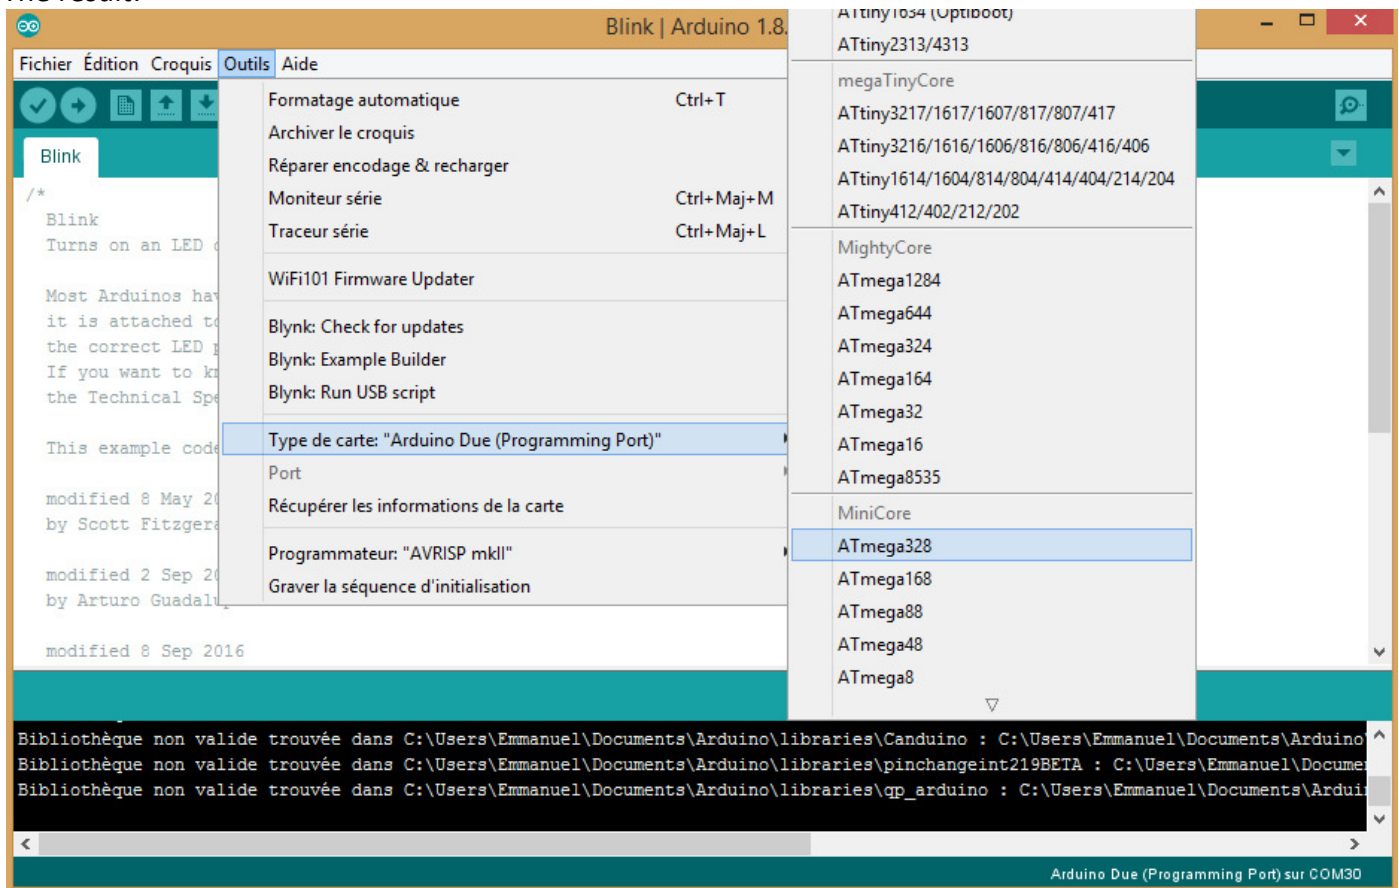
The result:

Blink | Arduino 1.8.

Fichier Édition Croquis Outils Aide

Blink

/*
Blink
Turns on an LED

Most Arduinos ha
it is attached t
the correct LED
If you want to k
the Technical Sp

This example cod

modified 8 May 2
by Scott Fitzger

modified 2 Sep 2
by Arturo Guadal

modified 8 Sep 2016

Formatage automatique Ctrl+T
Archiver le croquis
Réparer encodage & recharger
Moniteur série Ctrl+Maj+M
Traceur série Ctrl+Maj+L

WiFi101 Firmware Updater

Blynk: Check for updates
Blynk: Example Builder
Blynk: Run USB script

Type de carte: "Arduino Due (Programming Port)"
Port
Récupérer les informations de la carte

Programmateur: "AVRISP mkII"
Graver la séquence d'initialisation

ATtiny1634 (Optiboot)
ATtiny2313/4313
megaTinyCore
ATtiny3217/1617/1607/817/807/417
ATtiny3216/1616/1606/816/806/416/406
ATtiny1614/1604/814/804/414/404/214/204
ATtiny412/402/212/202
MightyCore
ATmega1284
ATmega644
ATmega324
ATmega164
ATmega32
ATmega16
ATmega8535
MiniCore
ATmega328
ATmega168
ATmega88
ATmega48
ATmega8

Bibliothèque non valide trouvée dans C:\Users\Emmanuel\Documents\Arduino\libraries\Canduino : C:\Users\Emmanuel\Documents\Arduino
Bibliothèque non valide trouvée dans C:\Users\Emmanuel\Documents\Arduino\libraries\pinchangeint219BETA : C:\Users\Emmanuel\Documen
Bibliothèque non valide trouvée dans C:\Users\Emmanuel\Documents\Arduino\libraries\qp_arduino : C:\Users\Emmanuel\Documents\Ardui

Arduino Due (Programming Port) sur COM30